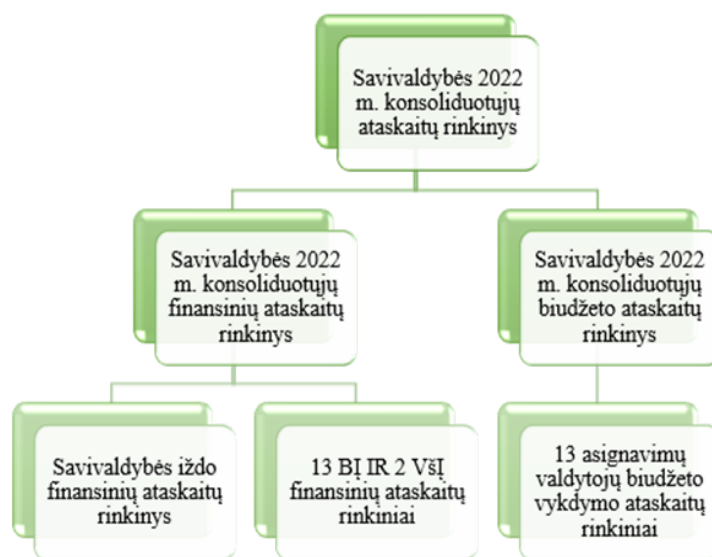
Savivaldybės 2022 m. konsoliduotųjų ataskaitų rinkinys

Savivaldybės 2022 m. konsoliduotųjų finansinių ataskaitų rinkinys

Savivaldybės 2022 m. konsoliduotųjų biudžeto ataskaitų rinkinys

Savivaldybės iždo finansinių ataskaitų rinkinys

13 BĮ IR 2 VšĮ finansinių ataskaitų rinkiniai

13 asignavimų valdytojų biudžeto vykdymo ataskaitų rinkiniai